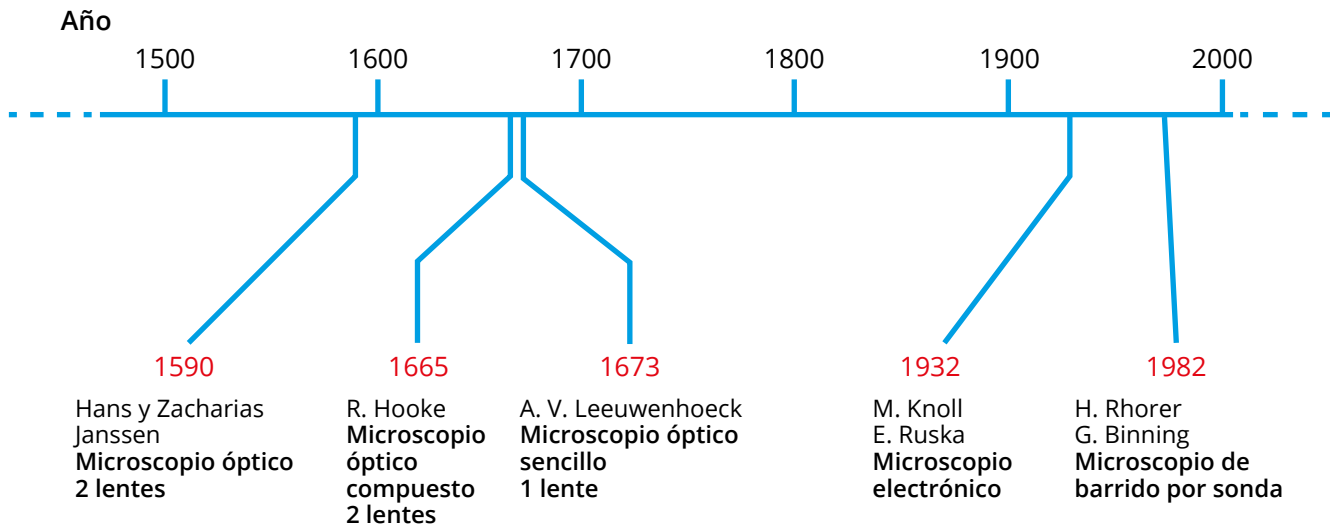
Año

1500 1600 1700 1800 1900 2000

1590
Hans y Zacharias Janssen
**Microscopio óptico 2 lentes**

1665
R. Hooke
**Microscopio óptico compuesto 2 lentes**

1673
A. V. Leeuwenhoeck
**Microscopio óptico sencillo 1 lente**

1932
M. Knoll
E. Ruska
**Microscopio electrónico**

1982
H. Rhorer
G. Binning
**Microscopio de barrido por sonda**